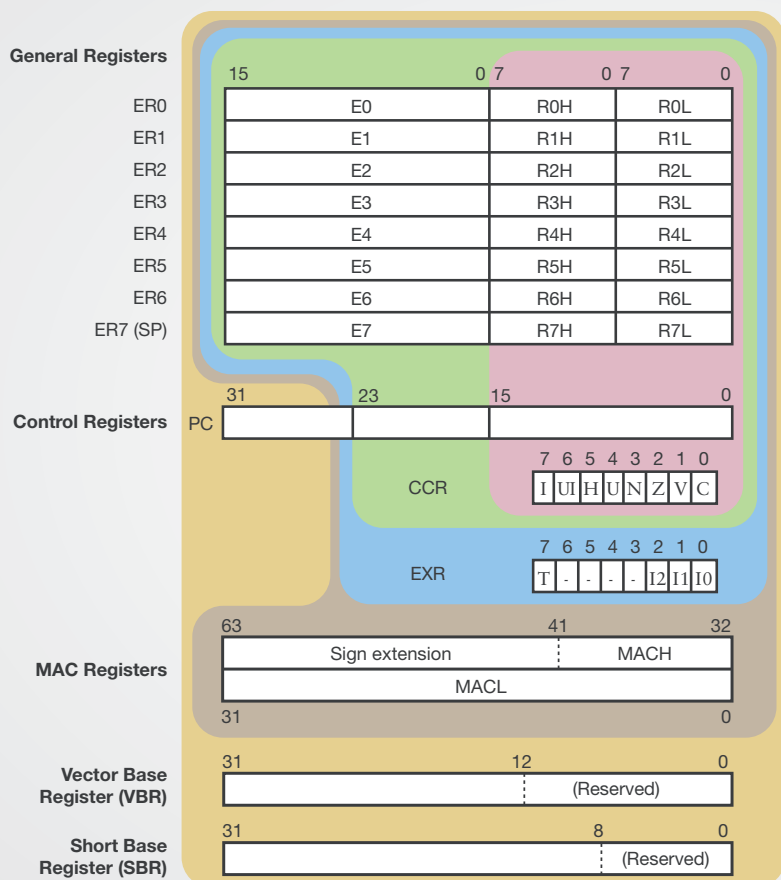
General Registers

| | 15 0 | 7 0 | 7 0 |
|---|---|---|---|
| ER0 | E0 | R0H | R0L |
| ER1 | E1 | R1H | R1L |
| ER2 | E2 | R2H | R2L |
| ER3 | E3 | R3H | R3L |
| ER4 | E4 | R4H | R4L |
| ER5 | E5 | R5H | R5L |
| ER6 | E6 | R6H | R6L |
| ER7 (SP) | E7 | R7H | R7L |

Control Registers

31 23 15 0

PC

CCR

7 6 5 4 3 2 1 0

| I | UI | H | U | N | Z | V | C |
|---|---|---|---|---|---|---|---|

EXR

7 6 5 4 3 2 1 0

| T | - | - | - | - | I2 | I1 | I0 |
|---|---|---|---|---|---|---|---|

MAC Registers

63 41 32

Sign extension MACH

MACL

31 0

Vector Base Register (VBR)

31 12 0

(Reserved)

Short Base Register (SBR)

31 8 0

(Reserved)